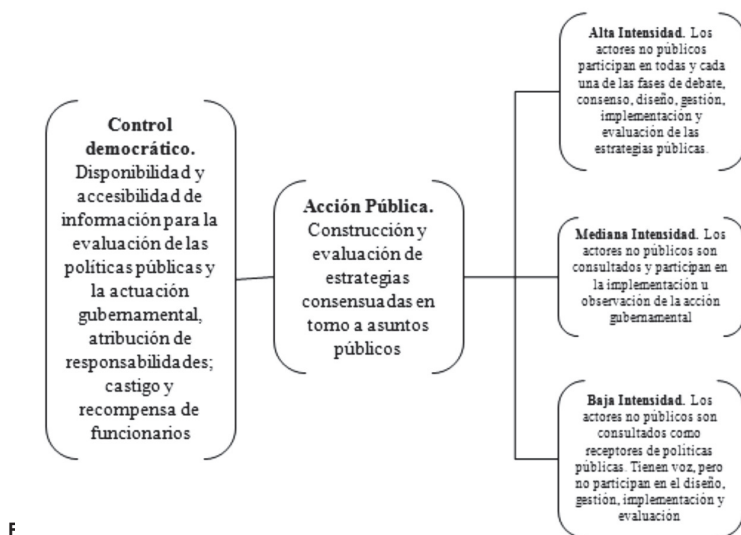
Control democrático. Disponibilidad y accesibilidad de información para la evaluación de las políticas públicas y la actuación gubernamental, atribución de responsabilidades; castigo y recompensa de funcionarios

Acción Pública. Construcción y evaluación de estrategias consensuadas en torno a asuntos públicos

Alta Intensidad. Los actores no públicos participan en todas y cada una de las fases de debate, consenso, diseño, gestión, implementación y evaluación de las estrategias públicas.

Mediana Intensidad. Los actores no públicos son consultados y participan en la implementación u observación de la acción gubernamental

Baja Intensidad. Los actores no públicos son consultados como receptores de políticas públicas. Tienen voz, pero no participan en el diseño, gestión, implementación y evaluación

F